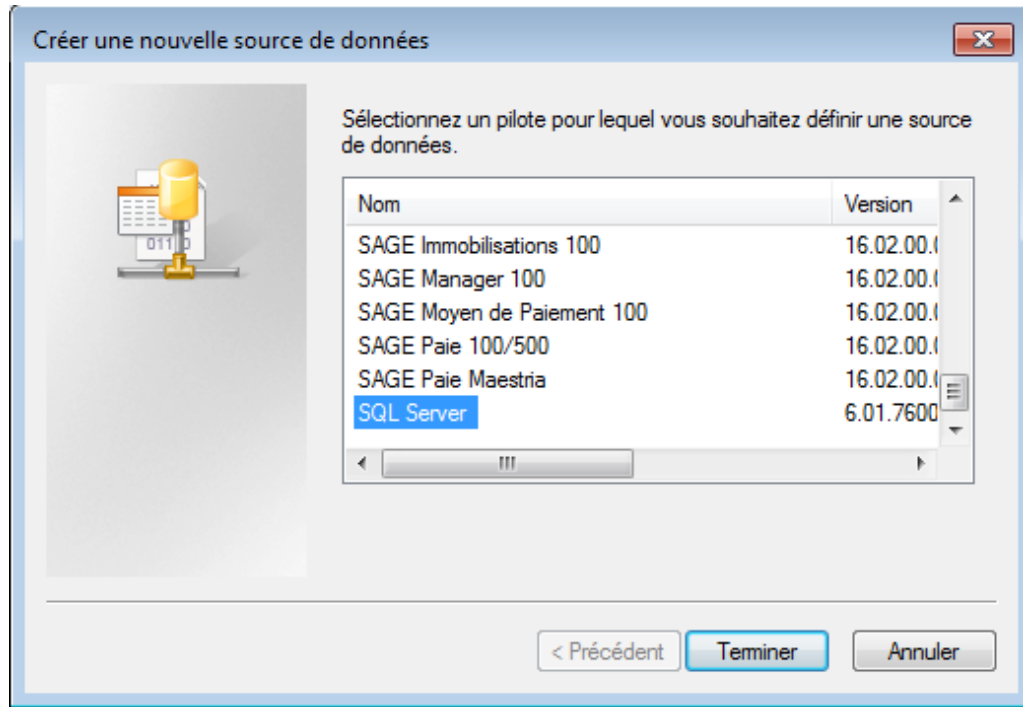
Créer une nouvelle source de données

Sélectionnez un pilote pour lequel vous souhaitez définir une source de données.

| Nom | Version |
|---|---|
| SAGE Immobilisations 100 | 16.02.00.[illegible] |
| SAGE Manager 100 | 16.02.00.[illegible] |
| SAGE Moyen de Paiement 100 | 16.02.00.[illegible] |
| SAGE Paie 100/500 | 16.02.00.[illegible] |
| SAGE Paie Maestria | 16.02.00.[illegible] |
| SQL Server | 6.01.7600 |

< Précédent Terminer Annuler